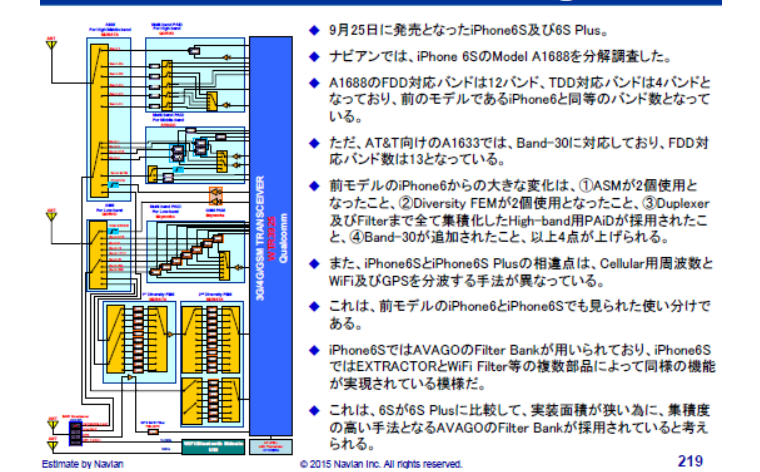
3G/4G/GSM TRANSCEIVER
WTR3925
Qualcomm

◆ 9月25日に発売となったiPhone6S及び6S Plus。

◆ ナビアンでは、iPhone 6SのModel A1688を分解調査した。

◆ A1688のFDD対応バンドは12バンド、TDD対応バンドは4バンドとなっており、前のモデルであるiPhone6と同等のバンド数となっている。

◆ ただ、AT&T向けのA1633では、Band-30に対応しており、FDD対応バンド数は13となっている。

◆ 前モデルのiPhone6からの大きな変化は、①ASMが2個使用となったこと、②Diversity FEMが2個使用となったこと、③Duplexer及びFilterまで全て集積化したHigh-band用PAiDが採用されたこと、④Band-30が追加されたこと、以上4点が上げられる。

◆ また、iPhone6SとiPhone6S Plusの相違点は、Cellular用周波数とWiFi及びGPSを分波する手法が異なっている。

◆ これは、前モデルのiPhone6とiPhone6Sでも見られた使い分けである。

◆ iPhone6SではAVAGOのFilter Bankが用いられており、iPhone6SではEXTRACTORとWiFi Filter等の複数部品によって同様の機能が実現されている模様だ。

◆ これは、6Sが6S Plusに比較して、実装面積が狭い為に、集積度の高い手法となるAVAGOのFilter Bankが採用されていると考えられる。

Estimate by Navian
© 2015 Navian Inc. All rights reserved.
219